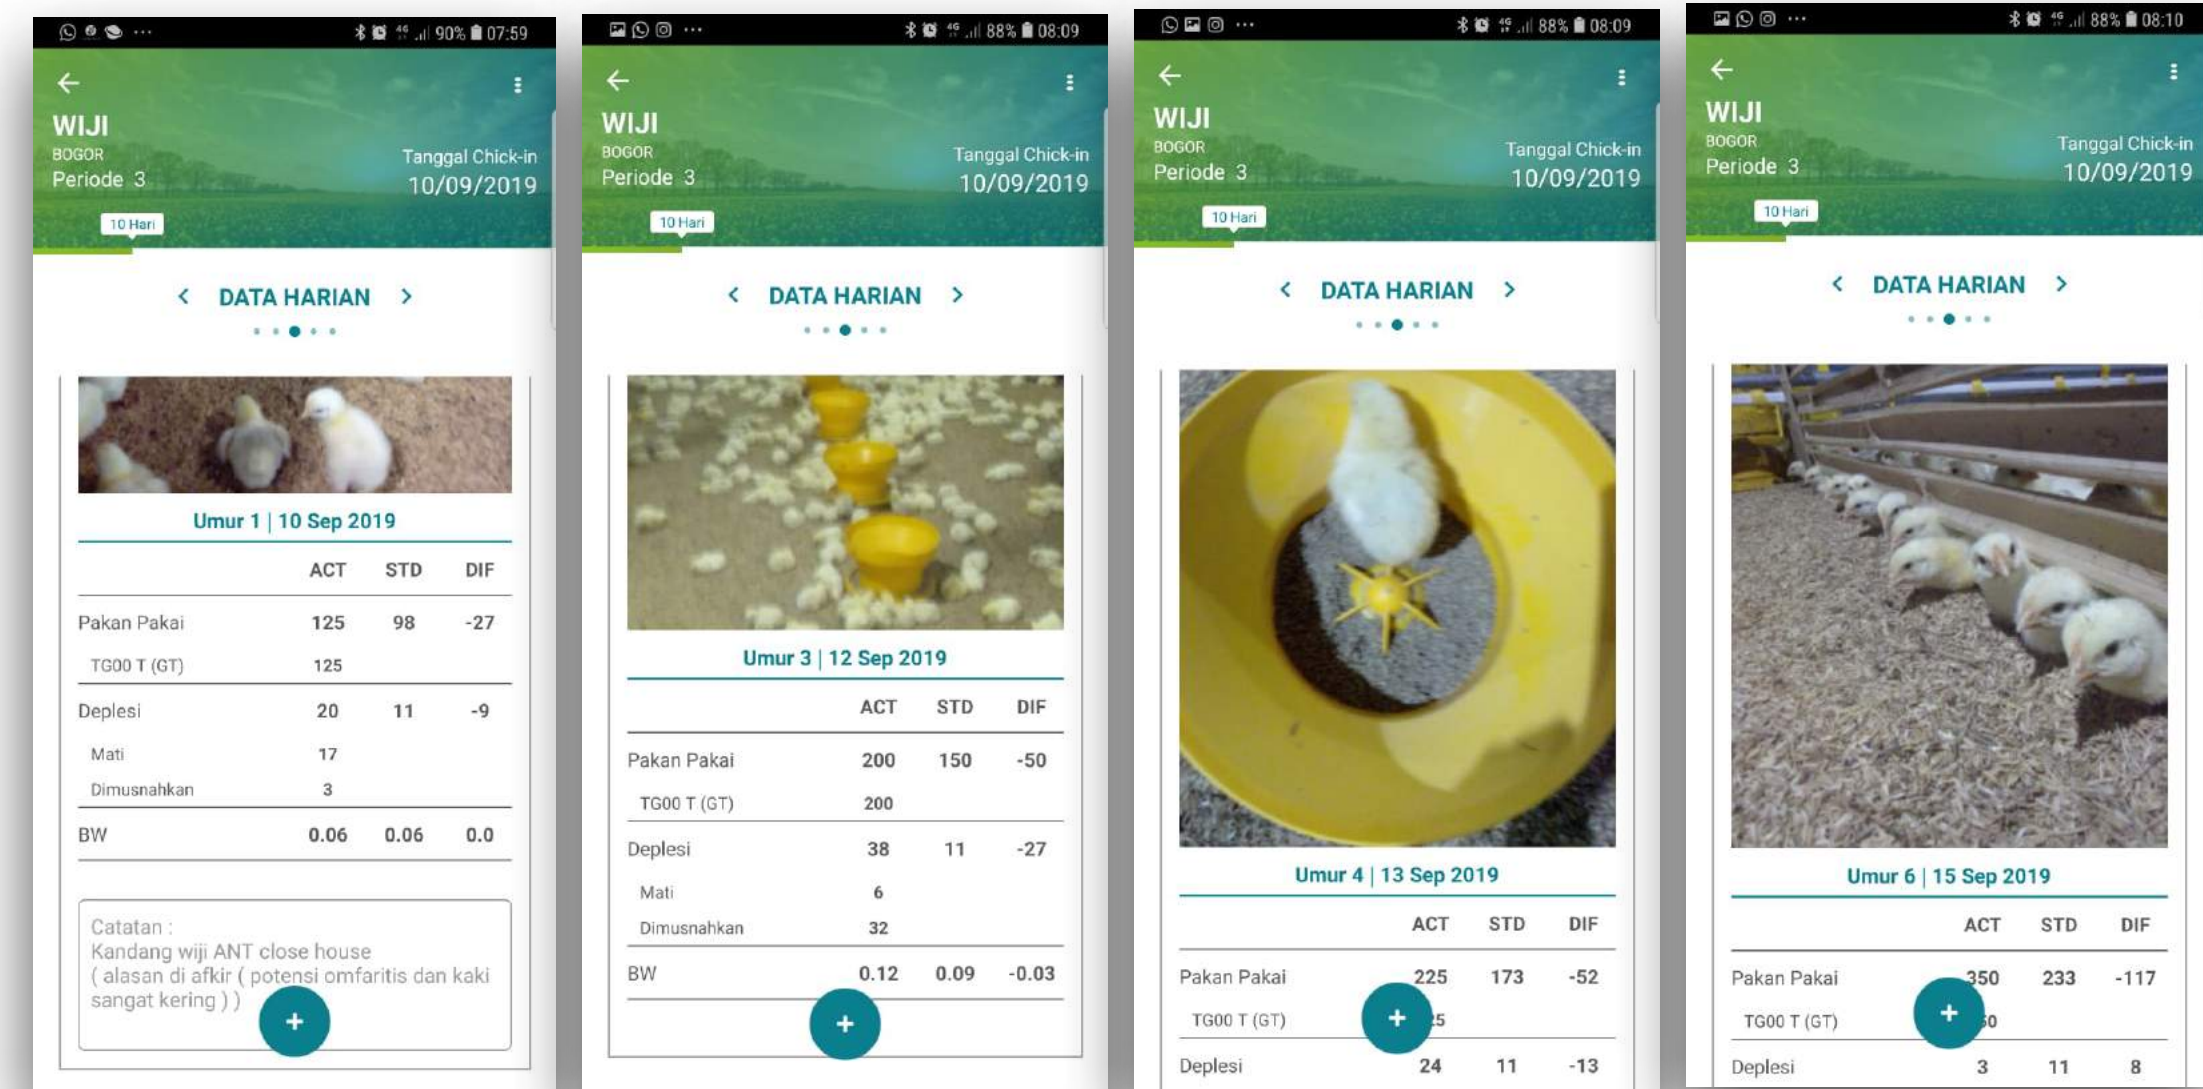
90% 07:59

WIJI
BOGOR
Periode 3
Tanggal Chick-in
10/09/2019
10 Hari

DATA HARIAN

Umur 1 | 10 Sep 2019

| | ACT | STD | DIF |
|---|---|---|---|
| Pakan Pakai | 125 | 98 | -27 |
| TG00 T (GT) | 125 | | |
| Deplesi | 20 | 11 | -9 |
| Mati | 17 | | |
| Dimusnahkan | 3 | | |
| BW | 0.06 | 0.06 | 0.0 |

Catatan :
Kandang wiji ANT close house
( alasan di afkir ( potensi omfaritis dan kaki sangat kering ) )

+

88% 08:09

WIJI
BOGOR
Periode 3
Tanggal Chick-in
10/09/2019
10 Hari

DATA HARIAN

Umur 3 | 12 Sep 2019

| | ACT | STD | DIF |
|---|---|---|---|
| Pakan Pakai | 200 | 150 | -50 |
| TG00 T (GT) | 200 | | |
| Deplesi | 38 | 11 | -27 |
| Mati | 6 | | |
| Dimusnahkan | 32 | | |
| BW | 0.12 | 0.09 | -0.03 |

+

88% 08:09

WIJI
BOGOR
Periode 3
Tanggal Chick-in
10/09/2019
10 Hari

DATA HARIAN

Umur 4 | 13 Sep 2019

| | ACT | STD | DIF |
|---|---|---|---|
| Pakan Pakai | 225 | 173 | -52 |
| TG00 T (GT) | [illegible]5 | | |
| Deplesi | 24 | 11 | -13 |

+

88% 08:10

WIJI
BOGOR
Periode 3
Tanggal Chick-in
10/09/2019
10 Hari

DATA HARIAN

Umur 6 | 15 Sep 2019

| | ACT | STD | DIF |
|---|---|---|---|
| Pakan Pakai | 350 | 233 | -117 |
| TG00 T (GT) | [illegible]0 | | |
| Deplesi | 3 | 11 | 8 |

+